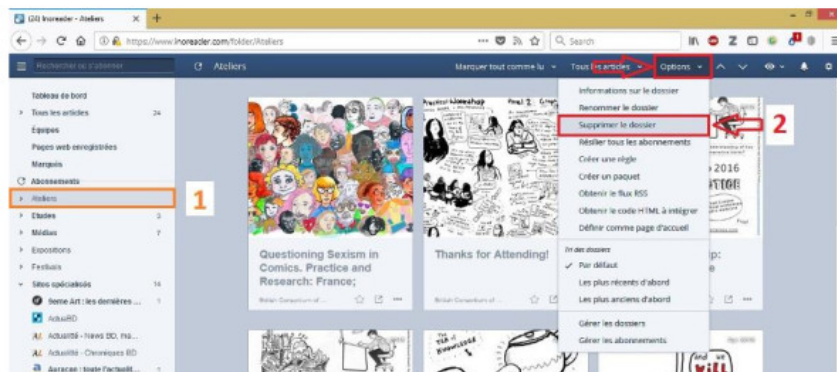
(20) Inoreader - Ateliers
https://www.inoreader.com/folder/Ateliers
Search
Rechercher ou s'abonner
Ateliers
Marquer tout comme lu
Tous les articles
Options
Tableau de bord
Tous les articles 24
Équipes
Pages web enregistrées
Marqués
Abonnements
Ateliers
1
Études 3
Médias 7
Expositions
Festivals
Sites spécialisés 14
9eme Art : les dernières ... 1
ActuaBD
Actualité - News BD, ma...
Actualité - Chroniques BD
Auracan : toute l'actualit... 1
Informations sur le dossier
Renommer le dossier
Supprimer le dossier
2
Résilier tous les abonnements
Créer une règle
Créer un paquet
Obtenir le flux RSS
Obtenir le code HTML à intégrer
Définir comme page d'accueil
Tri des dossiers
Par défaut
Les plus récents d'abord
Les plus anciens d'abord
Gérer les dossiers
Gérer les abonnements
Questioning Sexism in Comics. Practice and Research: France;
British Consortium of ...
Thanks for Attending!
Practical Workshop
Panel 2
2016
p: